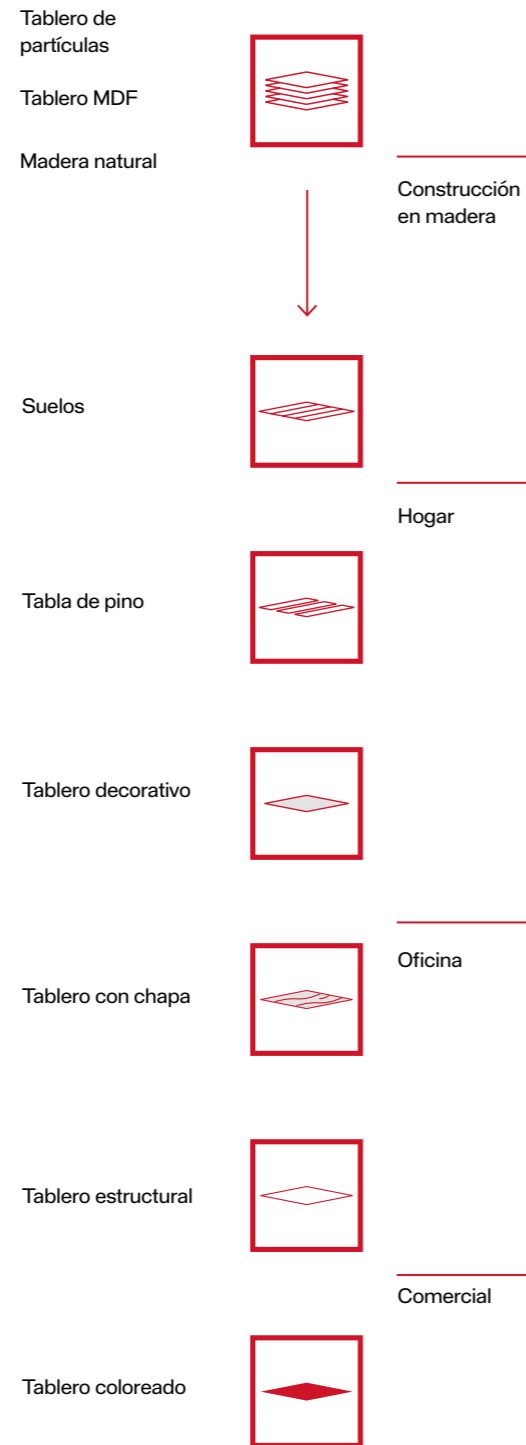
Tablero de partículas

Tablero MDF

Madera natural

Construcción en madera

Suelos

Hogar

Tabla de pino

Tablero decorativo

Oficina

Tablero con chapa

Tablero estructural

Comercial

Tablero coloreado